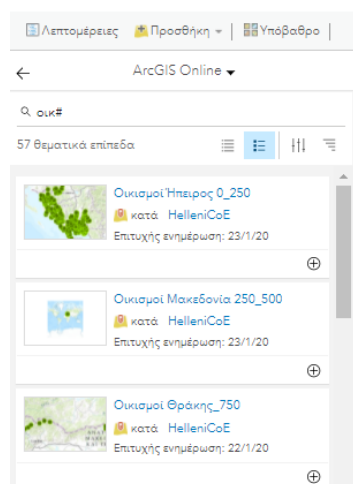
Λεπτομέρειες | Προσθήκη | Υπόβαθρο

ArcGIS Online

οικ#

57 θεματικά επίπεδα

Οικισμοί Ήπειρος 0_250
κατά HelleniCoE
Επιτυχής ενημέρωση: 23/1/20

Οικισμοί Μακεδονία 250_500
κατά HelleniCoE
Επιτυχής ενημέρωση: 23/1/20

Οικισμοί Θράκης_750
κατά HelleniCoE
Επιτυχής ενημέρωση: 22/1/20